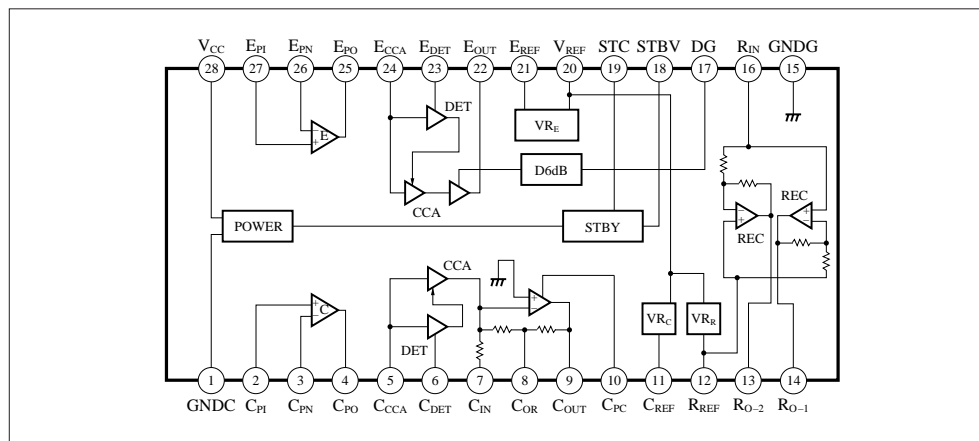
$V_{CC}$ $E_{PI}$ $E_{PN}$ $E_{PO}$ $E_{CCA}$ $E_{DET}$ $E_{OUT}$ $E_{REF}$ $V_{REF}$ STC STBV DG $R_{IN}$ GNDG

28 27 26 25 24 23 22 21 20 19 18 17 16 15

E

DET

$VR_E$

D6dB

CCA

REC

POWER

STBY

REC

CCA

C

DET

$VR_C$

$VR_R$

1 2 3 4 5 6 7 8 9 10 11 12 13 14

GNDC $C_{PI}$ $C_{PN}$ $C_{PO}$ $C_{CCA}$ $C_{DET}$ $C_{IN}$ $C_{OR}$ $C_{OUT}$ $C_{PC}$ $C_{REF}$ $R_{REF}$ $R_{O-2}$ $R_{O-1}$